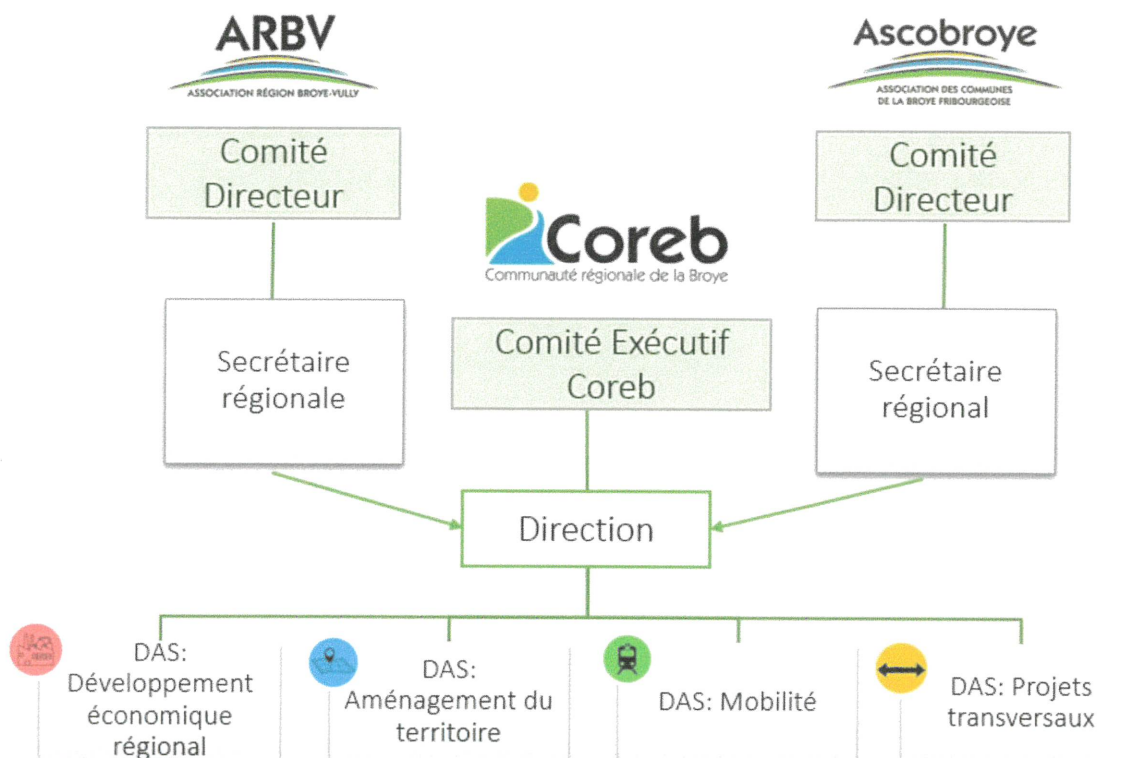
ARBV
ASSOCIATION RÉGION BROYE-VULLY

Ascobroye
ASSOCIATION DES COMMUNES DE LA BROYE FRIBOURGEOISE

Comité Directeur

Comité Directeur

Coreb
Communauté régionale de la Broye

Secrétaire régionale

Comité Exécutif Coreb

Secrétaire régional

Direction

DAS: Développement économique régional

DAS: Aménagement du territoire

DAS: Mobilité

DAS: Projets transversaux